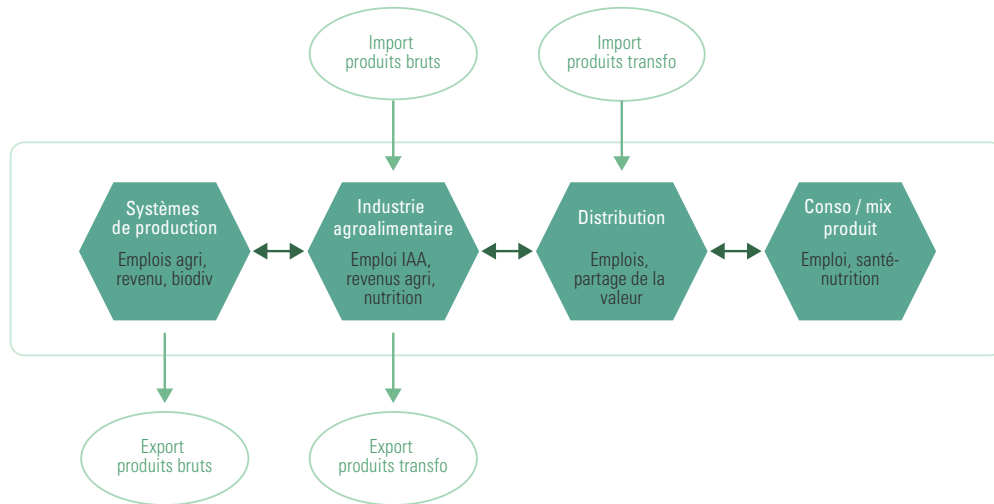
Import produits bruts

Import produits transfo

Systèmes de production

Emplois agri, revenu, biodiv

Industrie agroalimentaire

Emploi IAA, revenus agri, nutrition

Distribution

Emplois, partage de la valeur

Conso / mix produit

Emploi, santé-nutrition

Export produits bruts

Export produits transfo